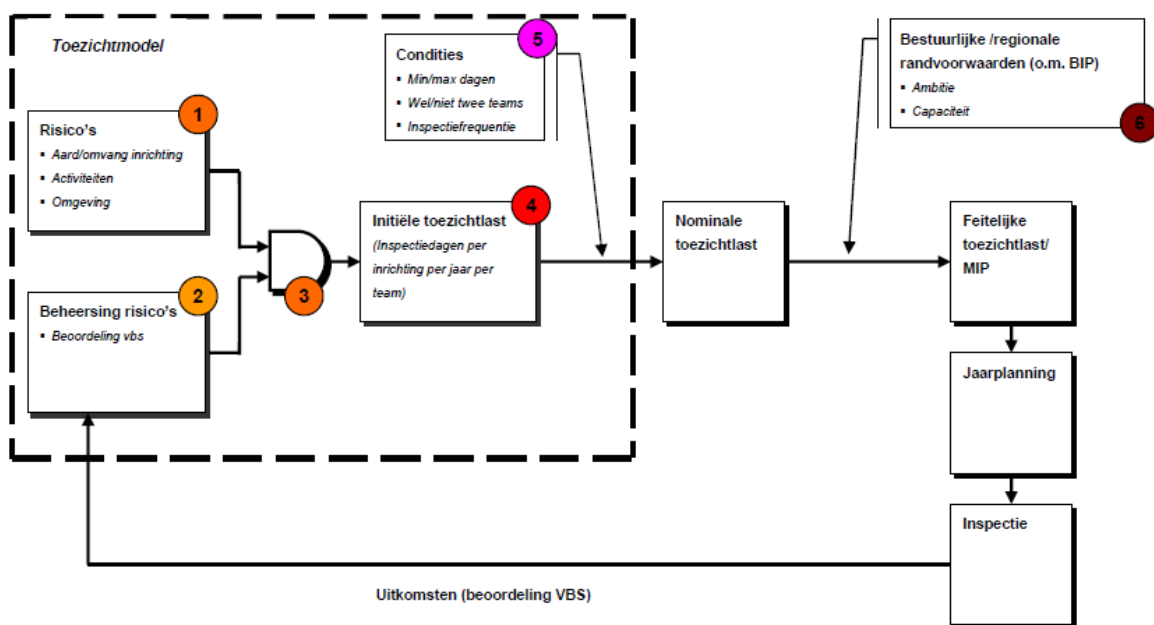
Toezichtmodel

Condities
- Min/max dagen
- Wel/niet twee teams
- Inspectiefrequentie

5

Bestuurlijke /regionale randvoorwaarden (o.m. BIP)
- Ambitie
- Capaciteit

6

1

Risico's
- Aard/omvang inrichting
- Activiteiten
- Omgeving

Initiële toezichtlast
(Inspectiedagen per inrichting per jaar per team)

4

Nominale toezichtlast

Feitelijke toezichtlast/ MIP

3

2

Beheersing risico's
- Beoordeling vbs

Jaarplanning

Inspectie

Uitkomsten (beoordeling VBS)